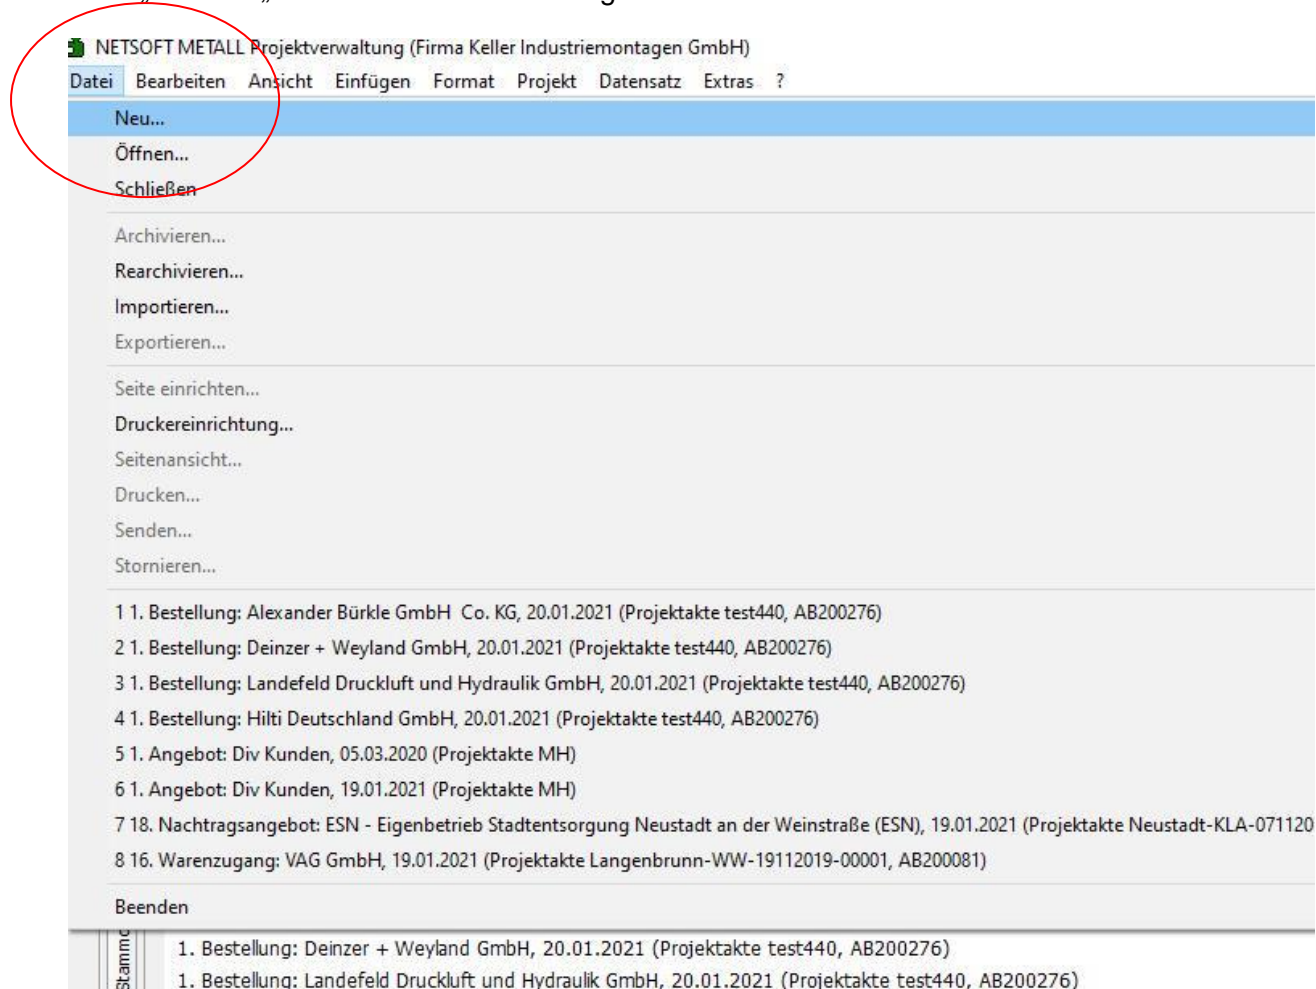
NETSOFT METALL Projektverwaltung (Firma Keller Industriemontagen GmbH)

Datei Bearbeiten Ansicht Einfügen Format Projekt Datensatz Extras ?

Neu...
Öffnen...
Schließen

Archivieren...
Rearchivieren...
Importieren...
Exportieren...

Seite einrichten...
Druckereinrichtung...
Seitenansicht...
Drucken...
Senden...
Stornieren...

1 1. Bestellung: Alexander Bürkle GmbH Co. KG, 20.01.2021 (Projektakte test440, AB200276)
2 1. Bestellung: Deinzer + Weyland GmbH, 20.01.2021 (Projektakte test440, AB200276)
3 1. Bestellung: Landefeld Druckluft und Hydraulik GmbH, 20.01.2021 (Projektakte test440, AB200276)
4 1. Bestellung: Hilti Deutschland GmbH, 20.01.2021 (Projektakte test440, AB200276)
5 1. Angebot: Div Kunden, 05.03.2020 (Projektakte MH)
6 1. Angebot: Div Kunden, 19.01.2021 (Projektakte MH)
7 18. Nachtragsangebot: ESN - Eigenbetrieb Stadtentsorgung Neustadt an der Weinstraße (ESN), 19.01.2021 (Projektakte Neustadt-KLA-071120
8 16. Warenzugang: VAG GmbH, 19.01.2021 (Projektakte Langenbrunn-WW-19112019-00001, AB200081)

Beenden

Stammd
1. Bestellung: Deinzer + Weyland GmbH, 20.01.2021 (Projektakte test440, AB200276)
1. Bestellung: Landefeld Druckluft und Hydraulik GmbH, 20.01.2021 (Projektakte test440, AB200276)